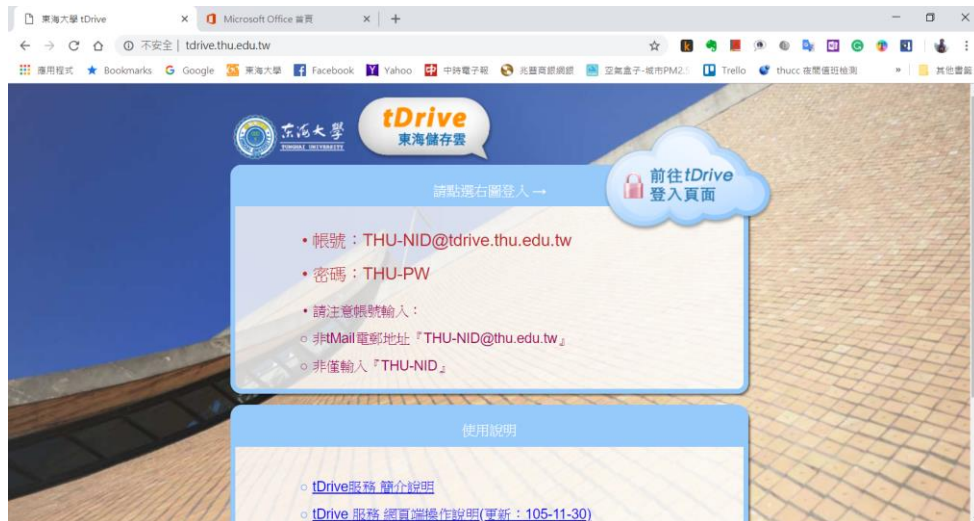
東海大學 tDrive × Microsoft Office 首頁 × +

不安全 | tdrive.thu.edu.tw

應用程式 Bookmarks Google 東海大學 Facebook Yahoo 中時電子報 光華商場網路 空氣盒子-城市PM2.5 Trello thucc 夜間值班檢測 » 其他書籤

東海大學 TUNGHAI UNIVERSITY

tDrive 東海儲存雲

前往tDrive 登入頁面

請點選右圖登入 →

• 帳號：THU-NID@tdrive.thu.edu.tw

• 密碼：THU-PW

• 請注意帳號輸入：

○ 非tMail電郵地址『THU-NID@thu.edu.tw』

○ 非僅輸入『THU-NID』

使用說明

○ tDrive服務 簡介說明

○ tDrive 服務 網頁端操作說明(更新：105-11-30)